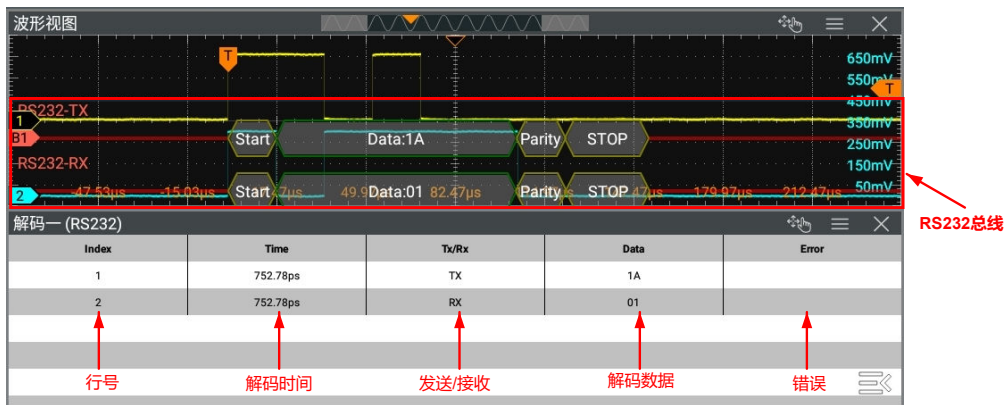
波形视图

T

650mV
550mV
450mV
350mV
250mV
150mV
50mV
T

RS232-TX
1
B1
Start
Data:1A
Parity
STOP
RS232-RX
2
-47.53µs
-15.03µs
Start
49.9
Data:01
82.47µs
Parity
STOP
179.97µs
212.47µs

RS232总线

解码一 (RS232)

| Index | Time | Tx/Rx | Data | Error |
|---|---|---|---|---|
| 1 | 752.78ps | TX | 1A | |
| 2 | 752.78ps | RX | 01 | |

行号
解码时间
发送/接收
解码数据
错误